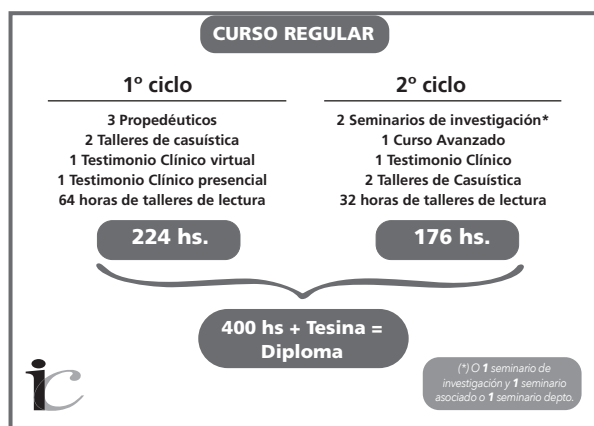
CURSO REGULAR

1º ciclo

3 Propedéuticos
2 Talleres de casuística
1 Testimonio Clínico virtual
1 Testimonio Clínico presencial
64 horas de talleres de lectura

224 hs.

2º ciclo

2 Seminarios de investigación*
1 Curso Avanzado
1 Testimonio Clínico
2 Talleres de Casuística
32 horas de talleres de lectura

176 hs.

400 hs + Tesina = Diploma

ic

(*) O **1** seminario de investigación y **1** seminario asociado o **1** seminario depto.